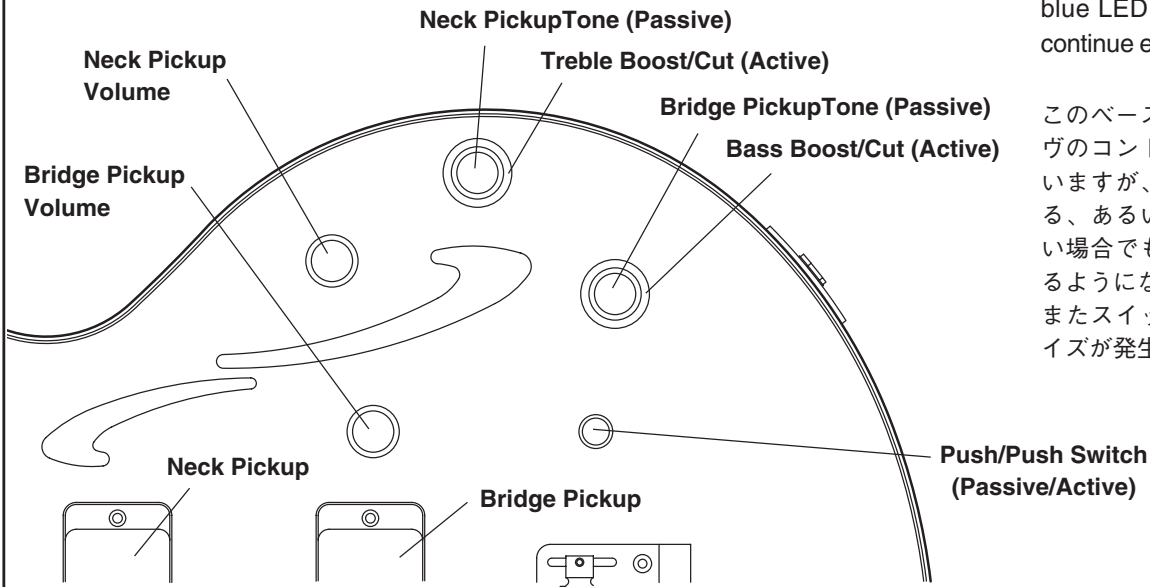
Neck PickupTone (Passive)

Treble Boost/Cut (Active)

Neck Pickup Volume

Bridge PickupTone (Passive)

Bass Boost/Cut (Active)

Bridge Pickup Volume

Neck Pickup

Bridge Pickup

Push/Push Switch (Passive/Active)

blue LED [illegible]
continue e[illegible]

このベース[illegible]
ヴのコン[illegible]
いますが、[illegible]
る、あるい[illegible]
い場合でも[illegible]
るようにな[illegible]
またスイッ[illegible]
イズが発生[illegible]